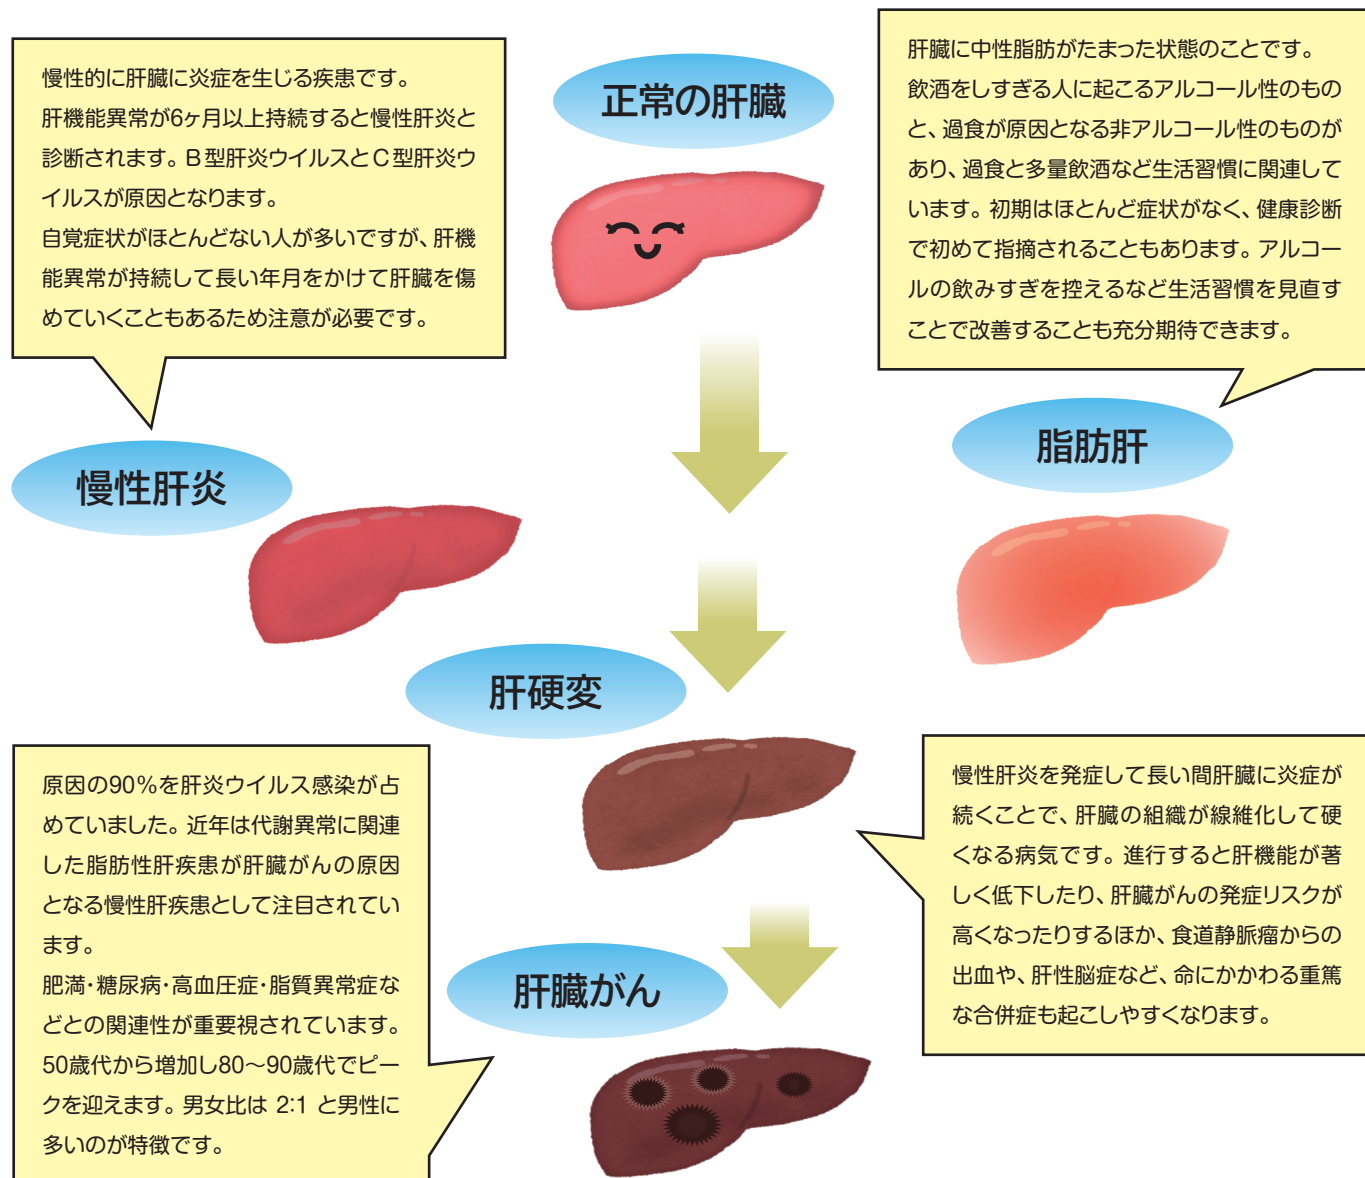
慢性的に肝臓に炎症を生じる疾患です。
肝機能異常が6ヶ月以上持続すると慢性肝炎と診断されます。Ｂ型肝炎ウイルスとＣ型肝炎ウイルスが原因となります。
自覚症状がほとんどない人が多いですが、肝機能異常が持続して長い年月をかけて肝臓を傷めていくこともあるため注意が必要です。

正常の肝臓

肝臓に中性脂肪がたまった状態のことです。飲酒をしすぎる人に起こるアルコール性のものと、過食が原因となる非アルコール性のものがあり、過食と多量飲酒など生活習慣に関連しています。初期はほとんど症状がなく、健康診断で初めて指摘されることもあります。アルコールの飲みすぎを控えるなど生活習慣を見直すことで改善することも充分期待できます。

慢性肝炎

脂肪肝

肝硬変

原因の90％を肝炎ウイルス感染が占めていました。近年は代謝異常に関連した脂肪性肝疾患が肝臓がんの原因となる慢性肝疾患として注目されています。
肥満・糖尿病・高血圧症・脂質異常症などとの関連性が重要視されています。
50歳代から増加し80～90歳代でピークを迎えます。男女比は 2:1 と男性に多いのが特徴です。

慢性肝炎を発症して長い間肝臓に炎症が続くことで、肝臓の組織が線維化して硬くなる病気です。進行すると肝機能が著しく低下したり、肝臓がんの発症リスクが高くなったりするほか、食道静脈瘤からの出血や、肝性脳症など、命にかかわる重篤な合併症も起こしやすくなります。

肝臓がん